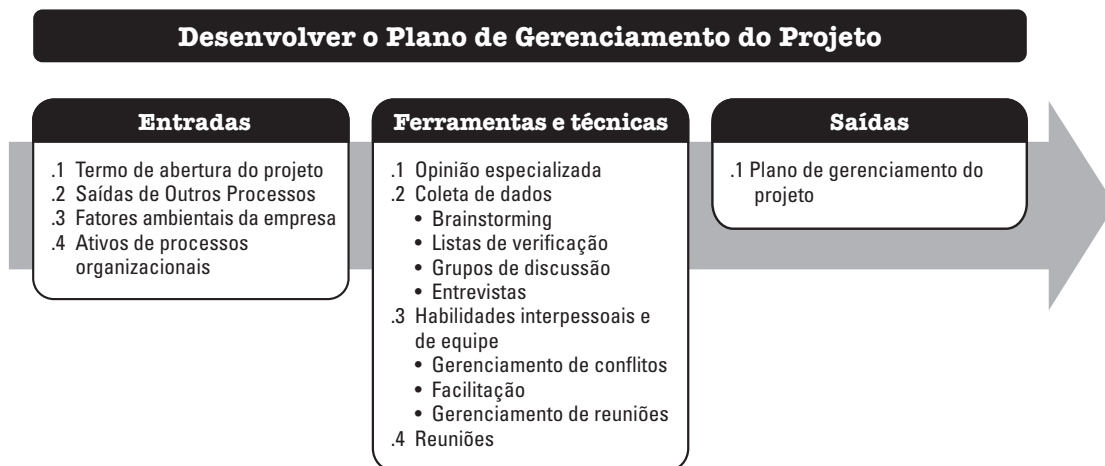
Desenvolver o Plano de Gerenciamento do Projeto

Entradas

.1 Termo de abertura do projeto
.2 Saídas de Outros Processos
.3 Fatores ambientais da empresa
.4 Ativos de processos organizacionais

Ferramentas e técnicas

.1 Opinião especializada
.2 Coleta de dados
• Brainstorming
• Listas de verificação
• Grupos de discussão
• Entrevistas
.3 Habilidades interpessoais e de equipe
• Gerenciamento de conflitos
• Facilitação
• Gerenciamento de reuniões
.4 Reuniões

Saídas

.1 Plano de gerenciamento do projeto